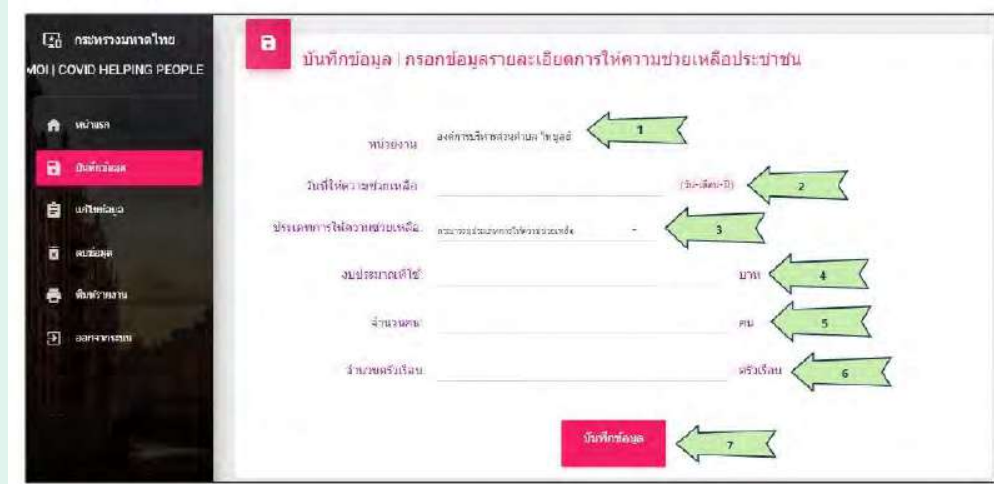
กระทรวงมหาดไทย
MOI | COVID HELPING PEOPLE

หน้าแรก
บันทึกข้อมูล
แก้ไขข้อมูล
ลบข้อมูล
พิมพ์รายงาน
ออกจากระบบ

บันทึกข้อมูล | กรอกข้อมูลรายละเอียดการให้ความช่วยเหลือประชาชน

หน่วยงาน องค์การบริหารส่วนตำบล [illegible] 1

วันที่ให้ความช่วยเหลือ (วัน-เดือน-ปี) 2

ประเภทการให้ความช่วยเหลือ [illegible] 3

งบประมาณที่ใช้ บาท 4

จำนวนคน คน 5

จำนวนครัวเรือน ครัวเรือน 6

บันทึกข้อมูล 7